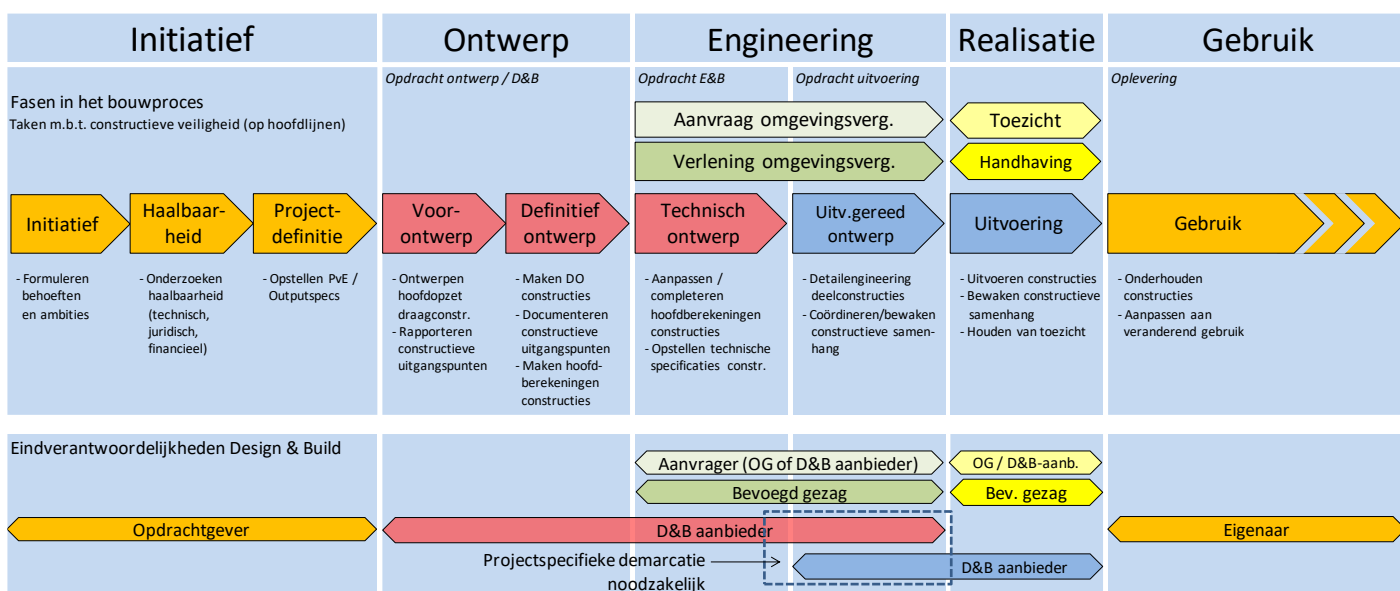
Initiatief | Ontwerp | Engineering | Realisatie | Gebruik

Opdracht ontwerp / D&B

Opdracht E&B

Opdracht uitvoering

Oplevering

Fasen in het bouwproces
Taken m.b.t. constructieve veiligheid (op hoofdlijnen)

Aanvraag omgevingsverg.

Verlening omgevingsverg.

Toezicht

Handhaving

Initiatief

Haalbaarheid

Projectdefinitie

Voorontwerp

Definitief ontwerp

Technisch ontwerp

Uitv.gereed ontwerp

Uitvoering

Gebruik

- Formuleren behoeften en ambities

- Onderzoeken haalbaarheid (technisch, juridisch, financieel)

- Opstellen PvE / Outputspecs

- Ontwerpen hoofdopzet draagconstr.
- Rapporteren constructieve uitgangspunten

- Maken DO constructies
- Documenteren constructieve uitgangspunten
- Maken hoofdberekeningen constructies

- Aanpassen / completeren hoofdberekeningen constructies
- Opstellen technische specificaties constr.

- Detailengineering deelconstructies
- Coördineren/bewaken constructieve samenhang

- Uitvoeren constructies
- Bewaken constructieve samenhang
- Houden van toezicht

- Onderhouden constructies
- Aanpassen aan veranderend gebruik

Eindverantwoordelijkheden Design & Build

Aanvrager (OG of D&B aanbieder)

Bevoegd gezag

OG / D&B-aanb.

Bev. gezag

Opdrachtgever

D&B aanbieder

Eigenaar

Projectspecifieke demarcatie noodzakelijk

D&B aanbieder